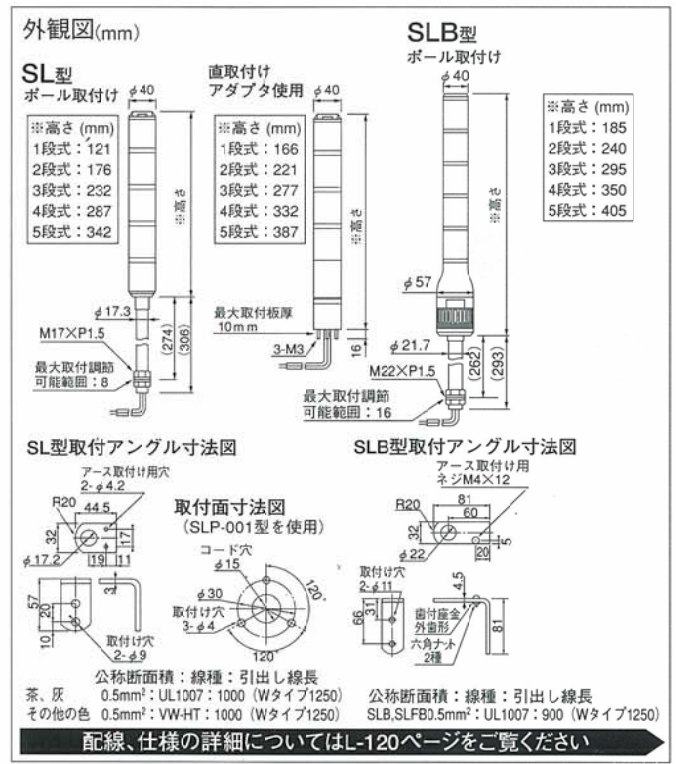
外観図(mm)

SL型
ポール取付け

φ40

※高さ (mm)
1段式：121
2段式：176
3段式：232
4段式：287
5段式：342

※高さ

φ17.3
M17×P1.5
(274)
(306)
最大取付調節
可能範囲：8

直取付け
アダプタ使用

φ40

※高さ (mm)
1段式：166
2段式：221
3段式：277
4段式：332
5段式：387

※高さ

最大取付板厚
10mm
3-M3
16

SLB型
ポール取付け

φ40

※高さ (mm)
1段式：185
2段式：240
3段式：295
4段式：350
5段式：405

※高さ

φ57
φ21.7
M22×P1.5
(262)
(293)
最大取付調節
可能範囲：16

SL型取付アングル寸法図

アース取付け用穴
2-φ4.2
R20
44.5
32
17
φ17.2
19
11
57
20
10
取付け穴
2-φ9

取付面寸法図
(SLP-001型を使用)
コード穴
φ15
φ30
120°
取付け穴
3-φ4
120

SLB型取付アングル寸法図

アース取付け用
ネジM4×12
R20
81
60
32
5
φ22
20
取付け穴
2-φ11
4.5
31
66
81
歯付座金
外歯形
六角ナット
2種

公称断面積：線種：引出し線長
茶、灰　0.5mm²：UL1007：1000（Wタイプ1250）
その他の色　0.5mm²：VW-HT：1000（Wタイプ1250）

公称断面積：線種：引出し線長
SLB,SLFB0.5mm²：UL1007：900（Wタイプ1250）

配線、仕様の詳細についてはL-120ページをご覧ください